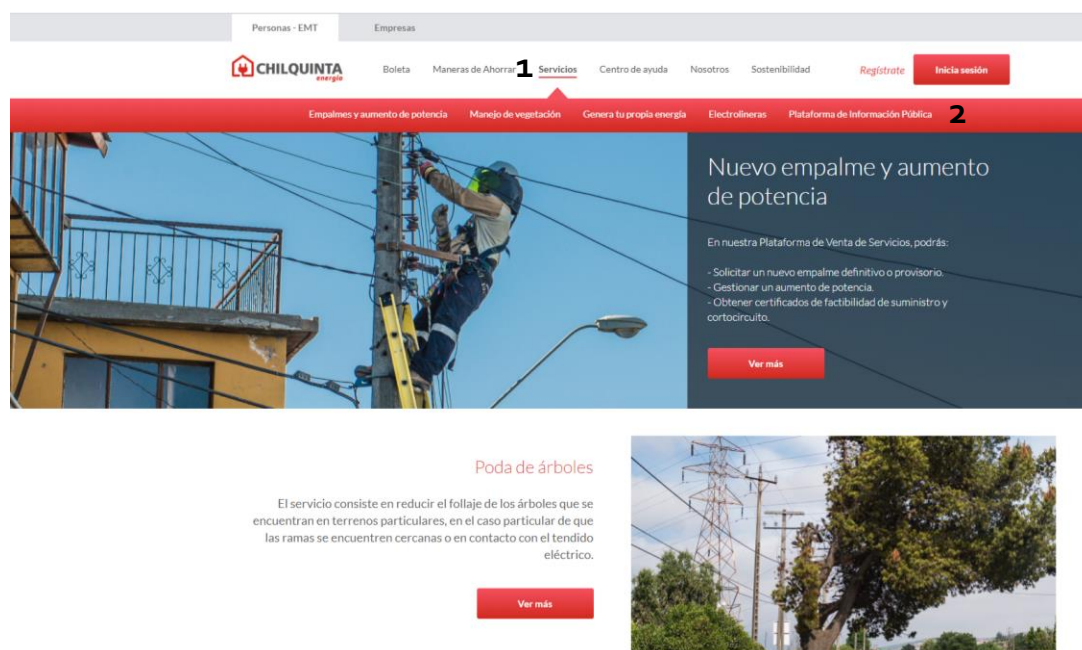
Personas - EMT Empresas

CHILQUINTA energía

Boleta Maneras de Ahorrar 1 Servicios Centro de ayuda Nosotros Sostenibilidad Regístrate Inicia sesión

Empalmes y aumento de potencia Manejo de vegetación Genera tu propia energía Electrolineras Plataforma de Información Pública 2

Nuevo empalme y aumento de potencia

En nuestra Plataforma de Venta de Servicios, podrás:

- Solicitar un nuevo empalme definitivo o provisorio.
- Gestionar un aumento de potencia.
- Obtener certificados de factibilidad de suministro y cortocircuito.

Ver más

Poda de árboles

El servicio consiste en reducir el follaje de los árboles que se encuentran en terrenos particulares, en el caso particular de que las ramas se encuentren cercanas o en contacto con el tendido eléctrico.

Ver más